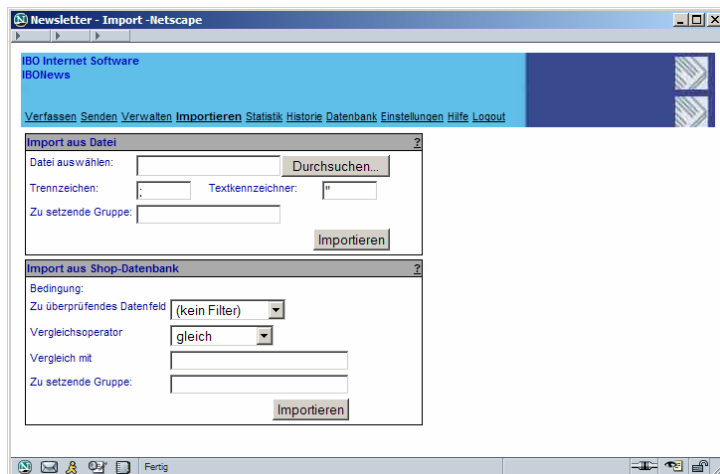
Newsletter - Import -Netscape

IBO Internet Software
IBONews

Verfassen Senden Verwalten Importieren Statistik Historie Datenbank Einstellungen Hilfe Logout

Import aus Datei ?

Datei auswählen: Durchsuchen...

Trennzeichen: ; Textkennzeichner: "

Zu setzende Gruppe:

Importieren

Import aus Shop-Datenbank ?

Bedingung:

Zu überprüfendes Datenfeld (kein Filter)

Vergleichsoperator gleich

Vergleich mit

Zu setzende Gruppe:

Importieren

Fertig